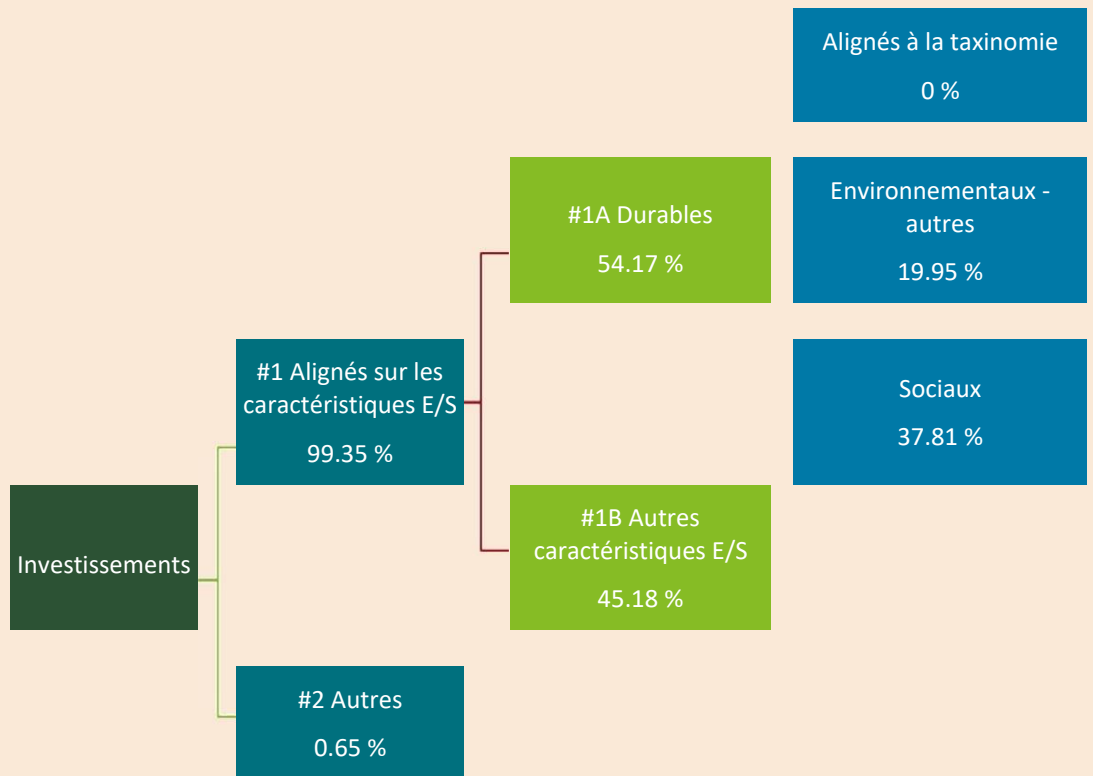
Investissements

#1 Alignés sur les caractéristiques E/S
99.35 %

#2 Autres
0.65 %

#1A Durables
54.17 %

#1B Autres caractéristiques E/S
45.18 %

Alignés à la taxinomie
0 %

Environnementaux - autres
19.95 %

Sociaux
37.81 %